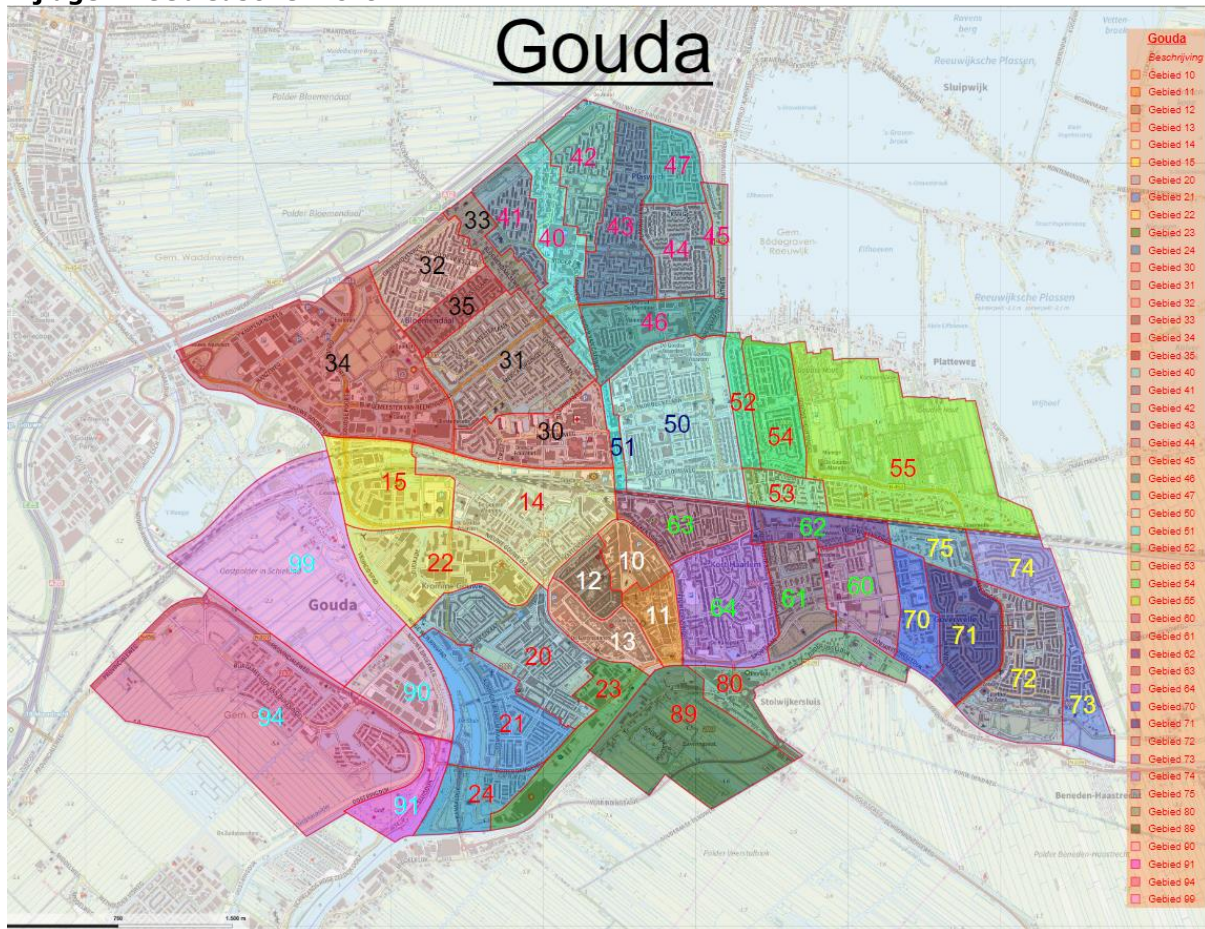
Gouda

Gouda
Beschrijving
Gebied 10
Gebied 11
Gebied 12
Gebied 13
Gebied 14
Gebied 15
Gebied 20
Gebied 21
Gebied 22
Gebied 23
Gebied 24
Gebied 30
Gebied 31
Gebied 32
Gebied 33
Gebied 34
Gebied 35
Gebied 40
Gebied 41
Gebied 42
Gebied 43
Gebied 44
Gebied 45
Gebied 46
Gebied 47
Gebied 50
Gebied 51
Gebied 52
Gebied 53
Gebied 54
Gebied 55
Gebied 60
Gebied 61
Gebied 62
Gebied 63
Gebied 64
Gebied 70
Gebied 71
Gebied 72
Gebied 73
Gebied 74
Gebied 75
Gebied 80
Gebied 89
Gebied 90
Gebied 91
Gebied 94
Gebied 99

42 47 33 41 40 43 44 45 32 35 46 34 31 30 51 50 52 54 55 15 14 53 63 62 75 74 99 22 10 12 11 64 61 60 70 71 13 20 72 73 90 23 80 94 21 89 91 24

Gouda
Sluipwijk
Reeuwijkse Plassen
Platteweg
Polder Bloemendaal
Gem. Waddinxveen
Gem. Bodegraven-Reeuwijk
Stolwijkersluis
Beneden-Haastrecht
Polder Bloemendaal
750
1.500 m